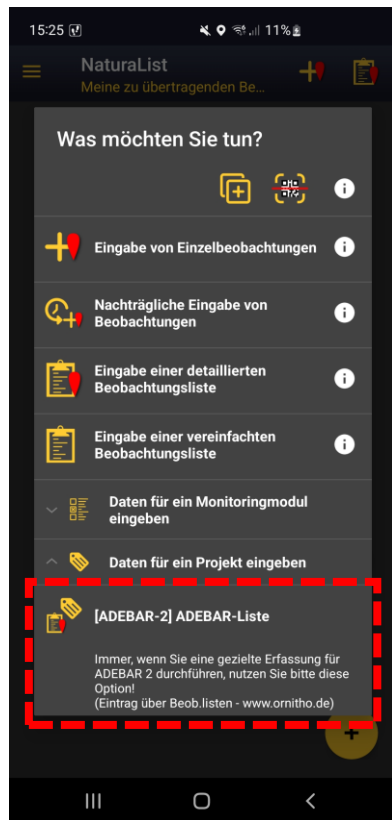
15:25

11%

NaturaList

Meine zu übertragenden Be...

Was möchten Sie tun?

Eingabe von Einzelbeobachtungen

Nachträgliche Eingabe von Beobachtungen

Eingabe einer detaillierten Beobachtungsliste

Eingabe einer vereinfachten Beobachtungsliste

Daten für ein Monitoringmodul eingeben

Daten für ein Projekt eingeben

[ADEBAR-2] ADEBAR-Liste

Immer, wenn Sie eine gezielte Erfassung für ADEBAR 2 durchführen, nutzen Sie bitte diese Option!
(Eintrag über Beob.listen - www.ornitho.de)